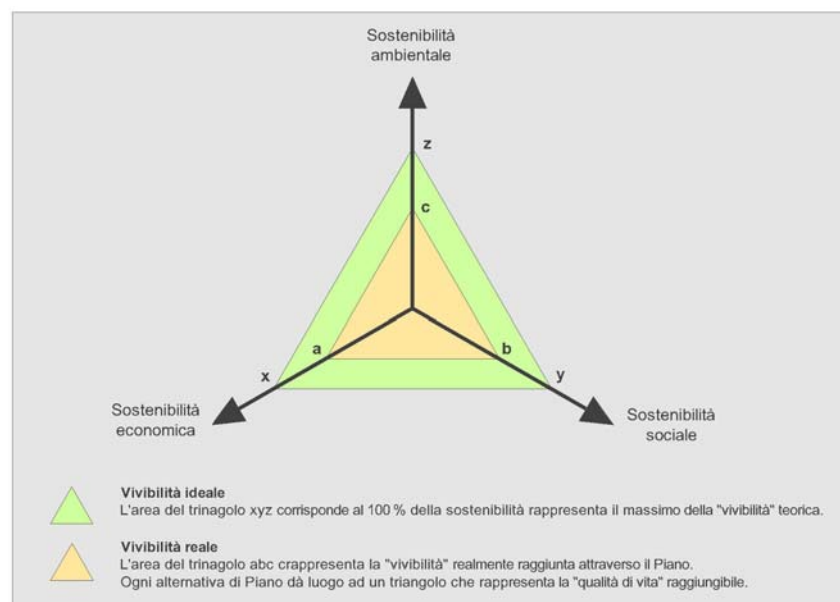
Sostenibilità ambientale

z

c

x

a

b

y

Sostenibilità economica

Sostenibilità sociale

**Vivibilità ideale**
L'area del trinagolo xyz corrisponde al 100 % della sostenibilità rappresenta il massimo della "vivibilità" teorica.

**Vivibilità reale**
L'area del trinagolo abc crappresenta la "vivibilità" realmente raggiunta attraverso il Piano.
Ogni alternativa di Piano dà luogo ad un triangolo che rappresenta la "qualità di vita" raggiungibile.